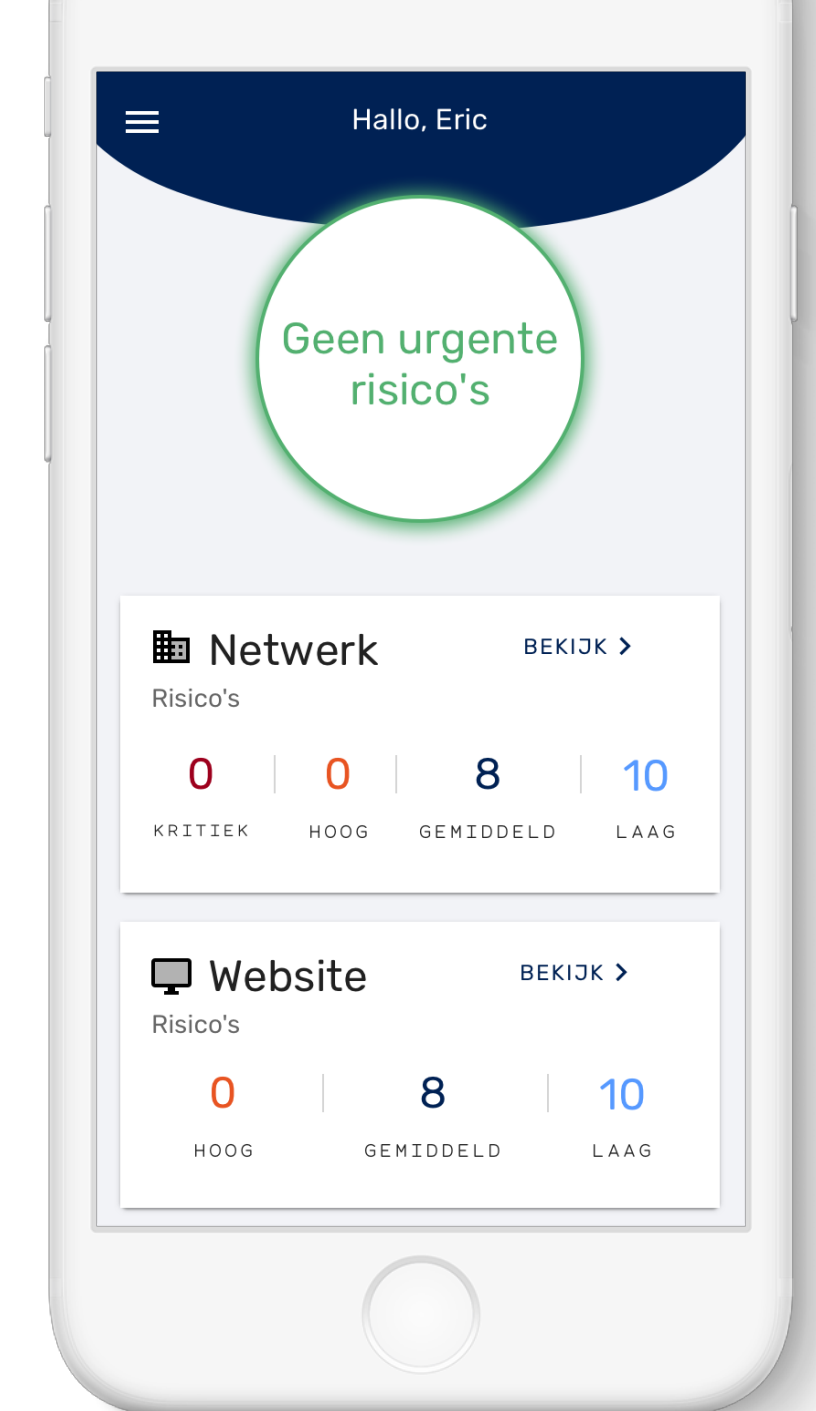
Hallo, Eric

Geen urgente risico's

Netwerk
BEKIJK >
Risico's

| 0 | 0 | 8 | 10 |
|---|---|---|---|
| KRITIEK | HOOG | GEMIDDELD | LAAG |

Website
BEKIJK >
Risico's

| 0 | 8 | 10 |
|---|---|---|
| HOOG | GEMIDDELD | LAAG |